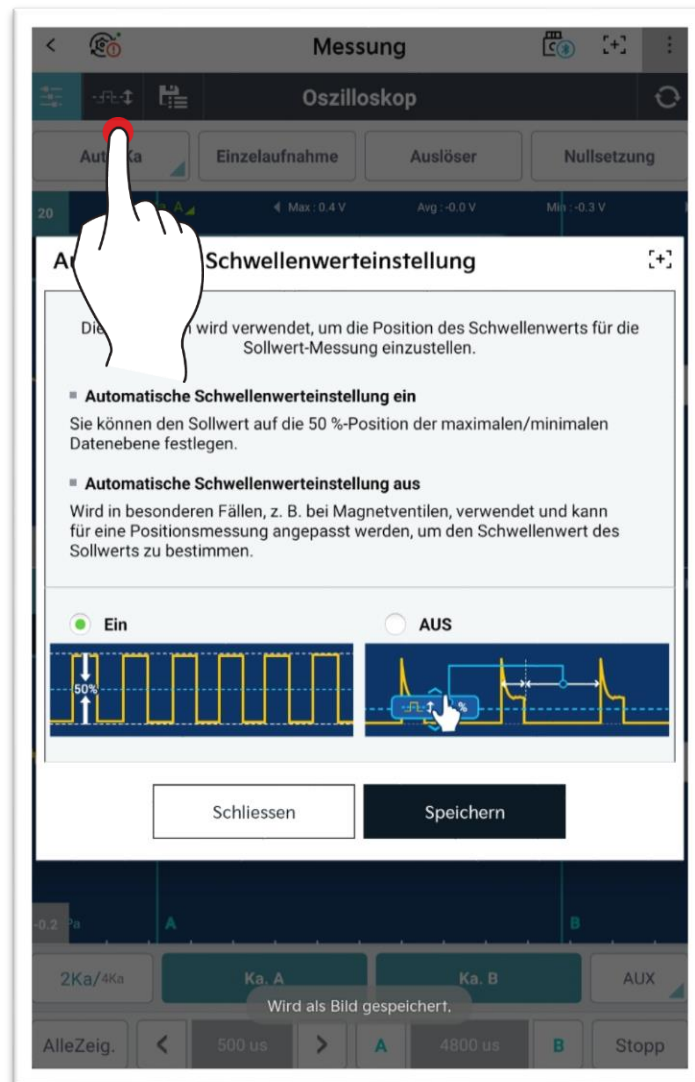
Messung

Oszilloskop

Aut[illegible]Ka

Einzelaufnahme

Auslöser

Nullsetzung

20

Max : 0.4 V

Avg : -0.0 V

Min : -0.3 V

Au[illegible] Schwellenwerteinstellung

Die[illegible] wird verwendet, um die Position des Schwellenwerts für die Sollwert-Messung einzustellen.

Automatische Schwellenwerteinstellung ein

Sie können den Sollwert auf die 50 %-Position der maximalen/minimalen Datenebene festlegen.

Automatische Schwellenwerteinstellung aus

Wird in besonderen Fällen, z. B. bei Magnetventilen, verwendet und kann für eine Positionsmessung angepasst werden, um den Schwellenwert des Sollwerts zu bestimmen.

Ein

AUS

50%

%

Schliessen

Speichern

-0.2

A

B

2Ka/4Ka

Ka. A

Ka. B

AUX

Wird als Bild gespeichert.

AlleZeig.

500 us

A

4800 us

B

Stopp